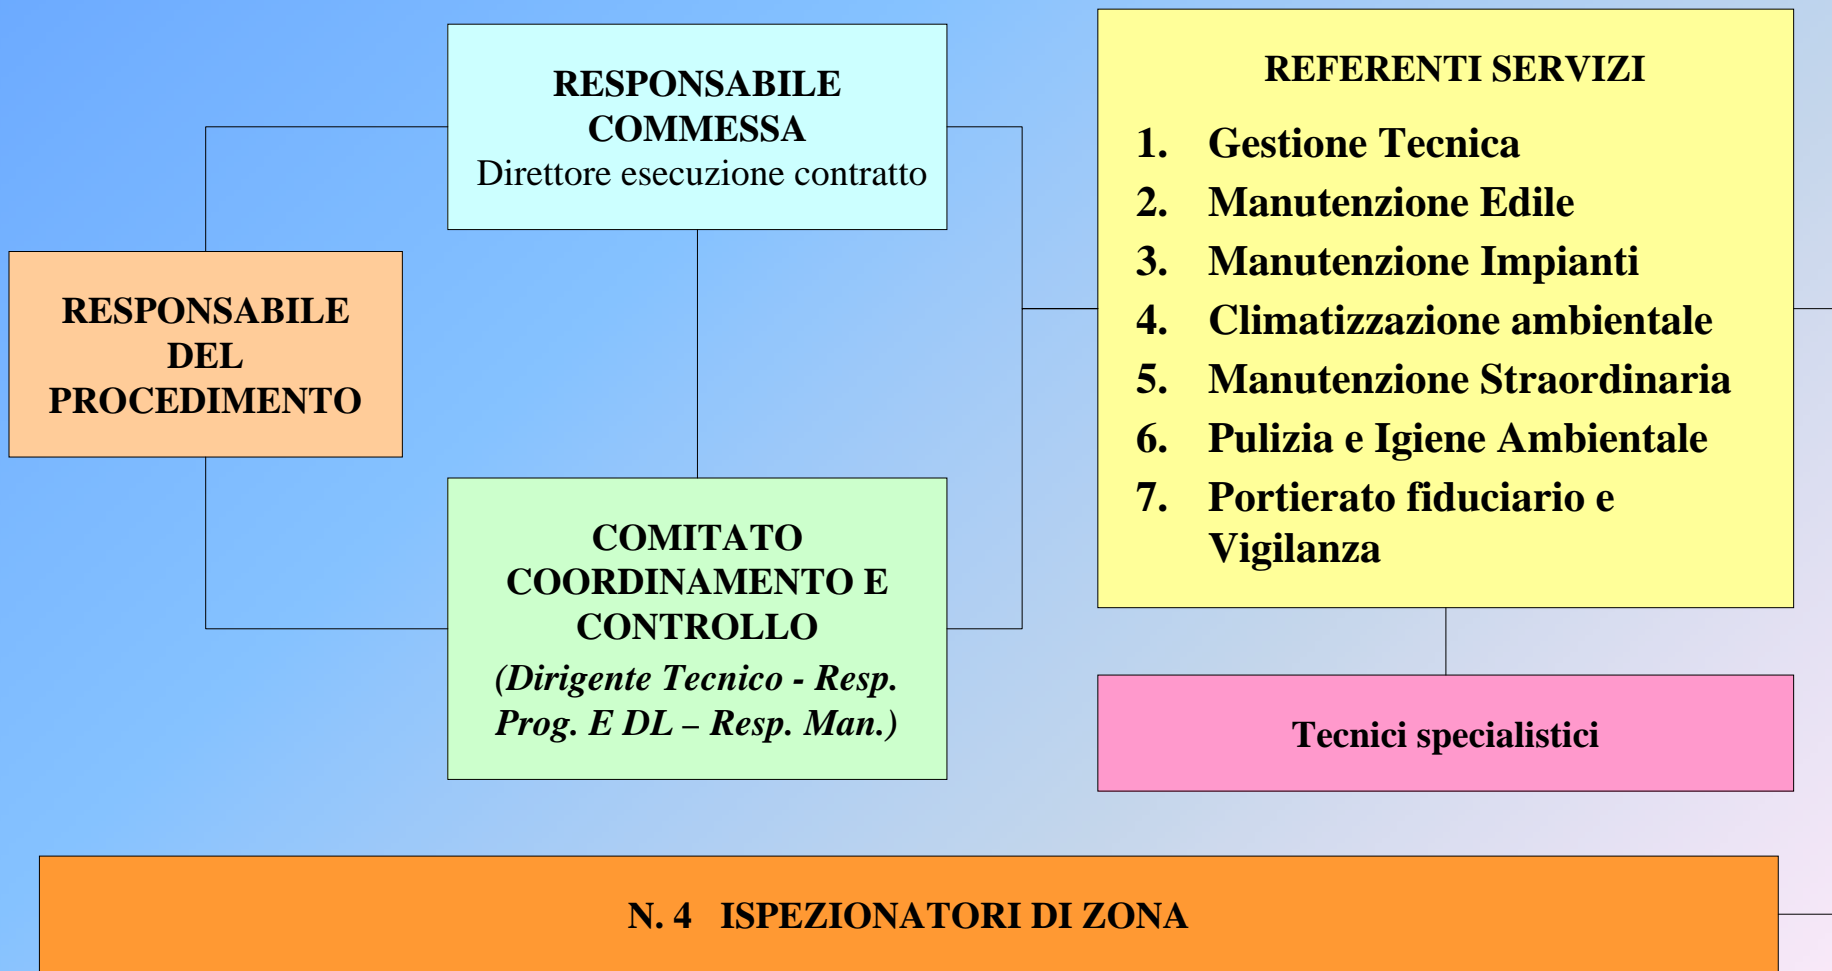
RESPONSABILE COMMESSA
Direttore esecuzione contratto

RESPONSABILE DEL PROCEDIMENTO

COMITATO COORDINAMENTO E CONTROLLO
*(Dirigente Tecnico - Resp. Prog. E DL – Resp. Man.)*

REFERENTI SERVIZI

1. Gestione Tecnica
2. Manutenzione Edile
3. Manutenzione Impianti
4. Climatizzazione ambientale
5. Manutenzione Straordinaria
6. Pulizia e Igiene Ambientale
7. Portierato fiduciario e Vigilanza

Tecnici specialistici

N. 4 ISPEZIONATORI DI ZONA